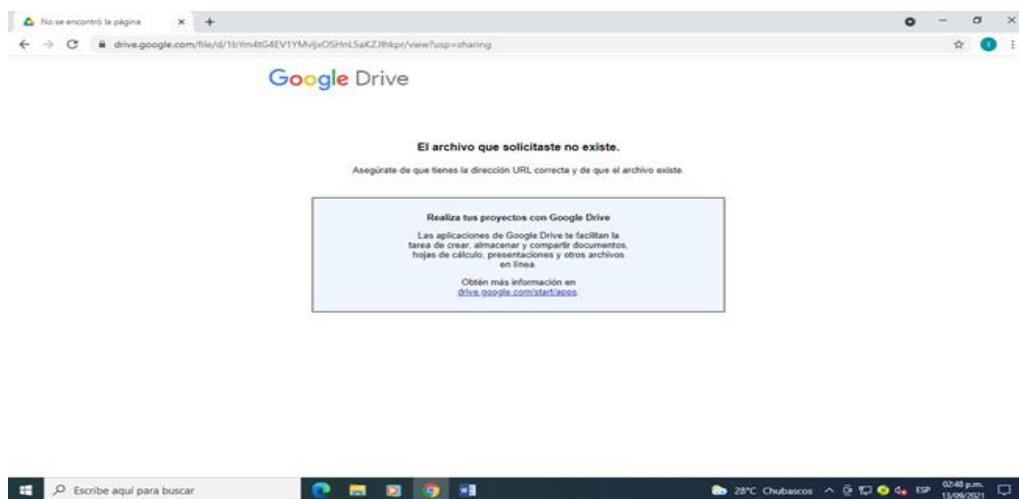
No se encontró la página

drive.google.com/file/d/1bYm4tG4EV1YMvljxOSHnL5aKZJthkpr/view?usp=sharing

Google Drive

El archivo que solicitaste no existe.

Asegúrate de que tienes la dirección URL correcta y de que el archivo existe.

Realiza tus proyectos con Google Drive

Las aplicaciones de Google Drive te facilitan la tarea de crear, almacenar y compartir documentos, hojas de cálculo, presentaciones y otros archivos en línea.

Obtén más información en drive.google.com/start/apps.

Escribe aquí para buscar

28°C Chubascos ESP 02:48 p.m. 13/09/2021